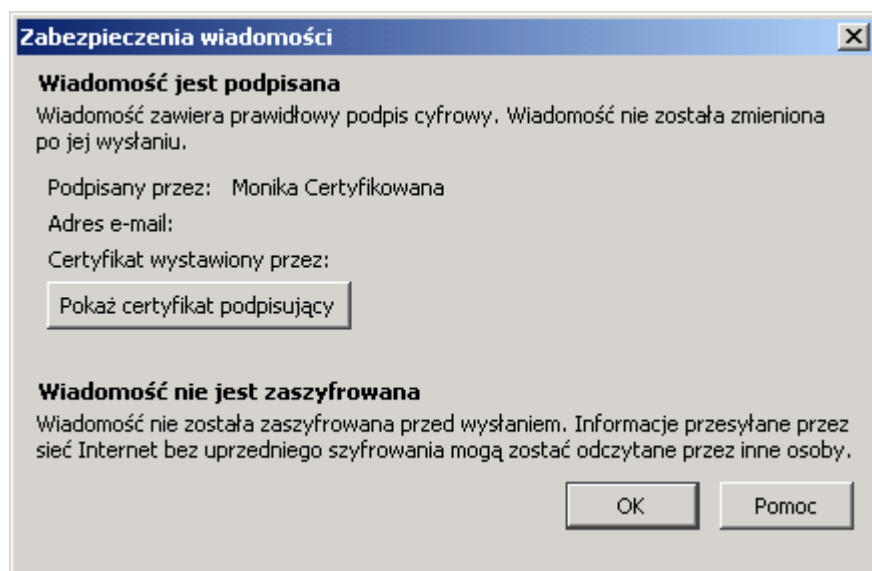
Zabezpieczenia wiadomości

Wiadomość jest podpisana

Wiadomość zawiera prawidłowy podpis cyfrowy. Wiadomość nie została zmieniona po jej wysłaniu.

Podpisany przez: Monika Certyfikowana

Adres e-mail:

Certyfikat wystawiony przez:

Pokaż certyfikat podpisujący

Wiadomość nie jest zaszyfrowana

Wiadomość nie została zaszyfrowana przed wysłaniem. Informacje przesyłane przez sieć Internet bez uprzedniego szyfrowania mogą zostać odczytane przez inne osoby.

OK

Pomoc